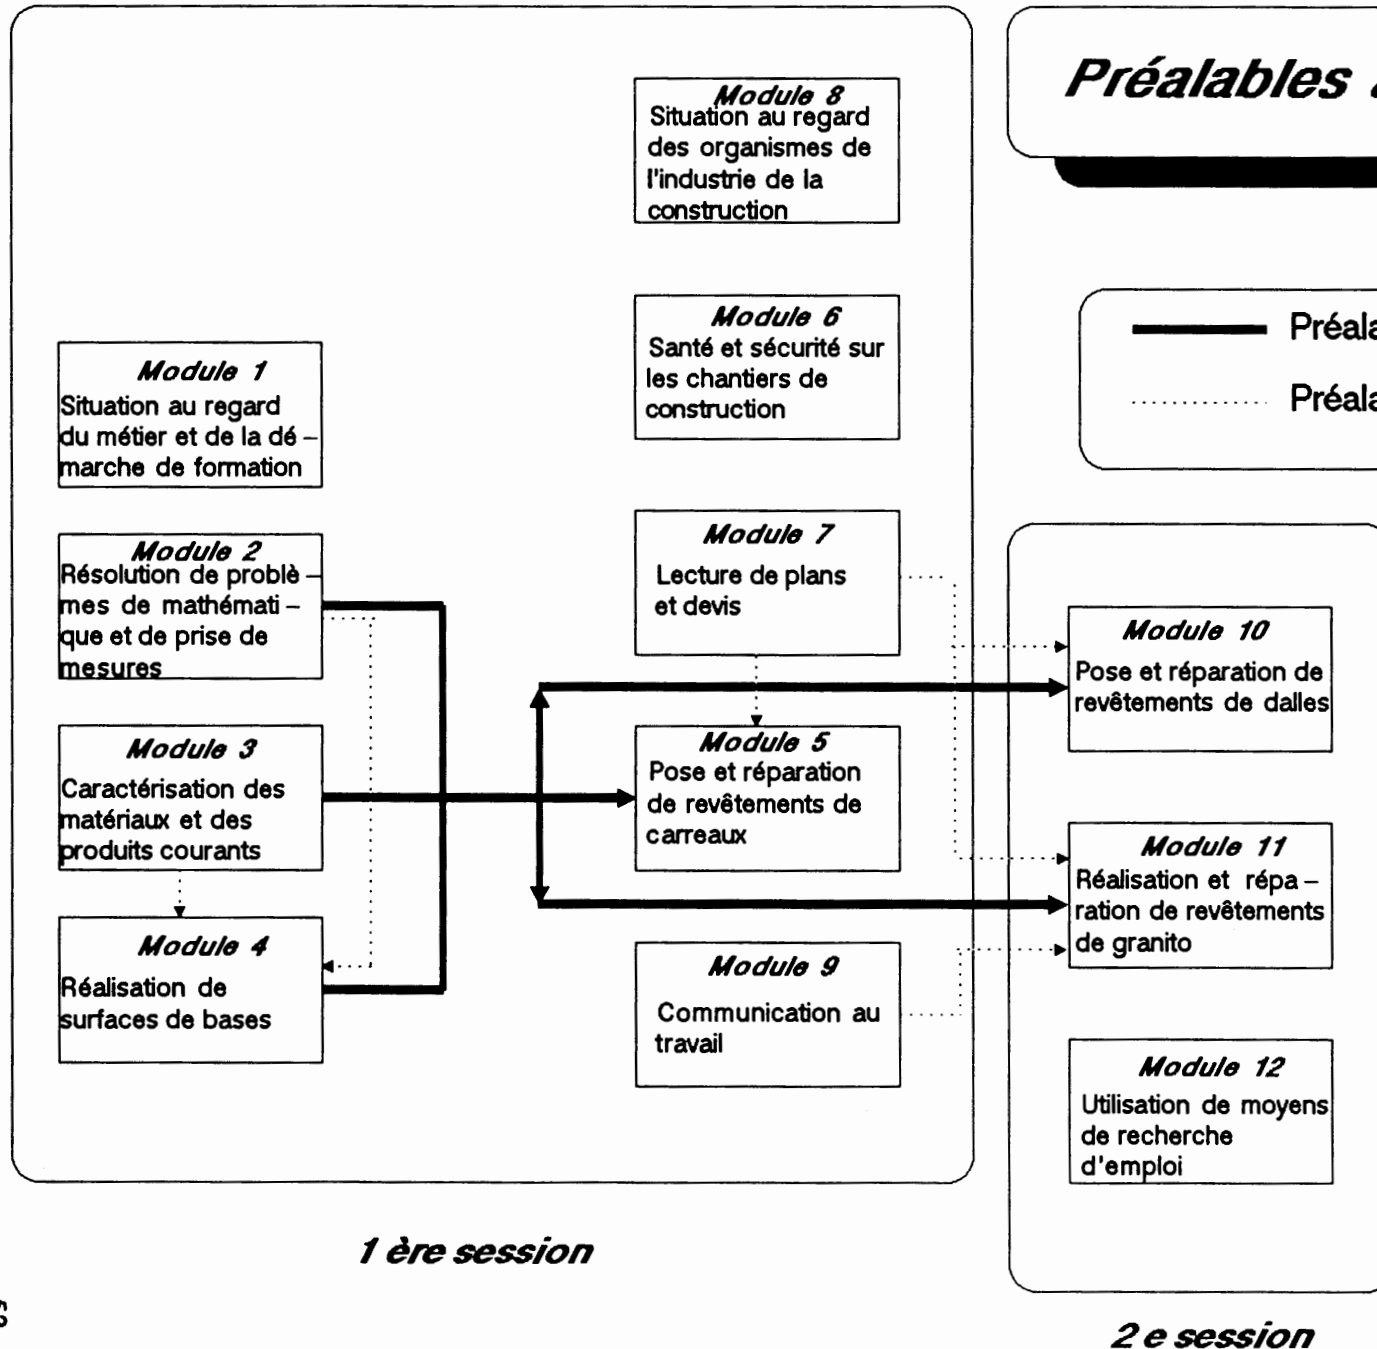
Préalables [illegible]

Préala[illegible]

Préala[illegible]

Module 8
Situation au regard des organismes de l'industrie de la construction

Module 6
Santé et sécurité sur les chantiers de construction

Module 1
Situation au regard du métier et de la démarche de formation

Module 2
Résolution de problèmes de mathématique et de prise de mesures

Module 7
Lecture de plans et devis

Module 3
Caractérisation des matériaux et des produits courants

Module 5
Pose et réparation de revêtements de carreaux

Module 4
Réalisation de surfaces de bases

Module 9
Communication au travail

Module 10
Pose et réparation de revêtements de dalles

Module 11
Réalisation et réparation de revêtements de granito

Module 12
Utilisation de moyens de recherche d'emploi

1 ère session

2 e session

6